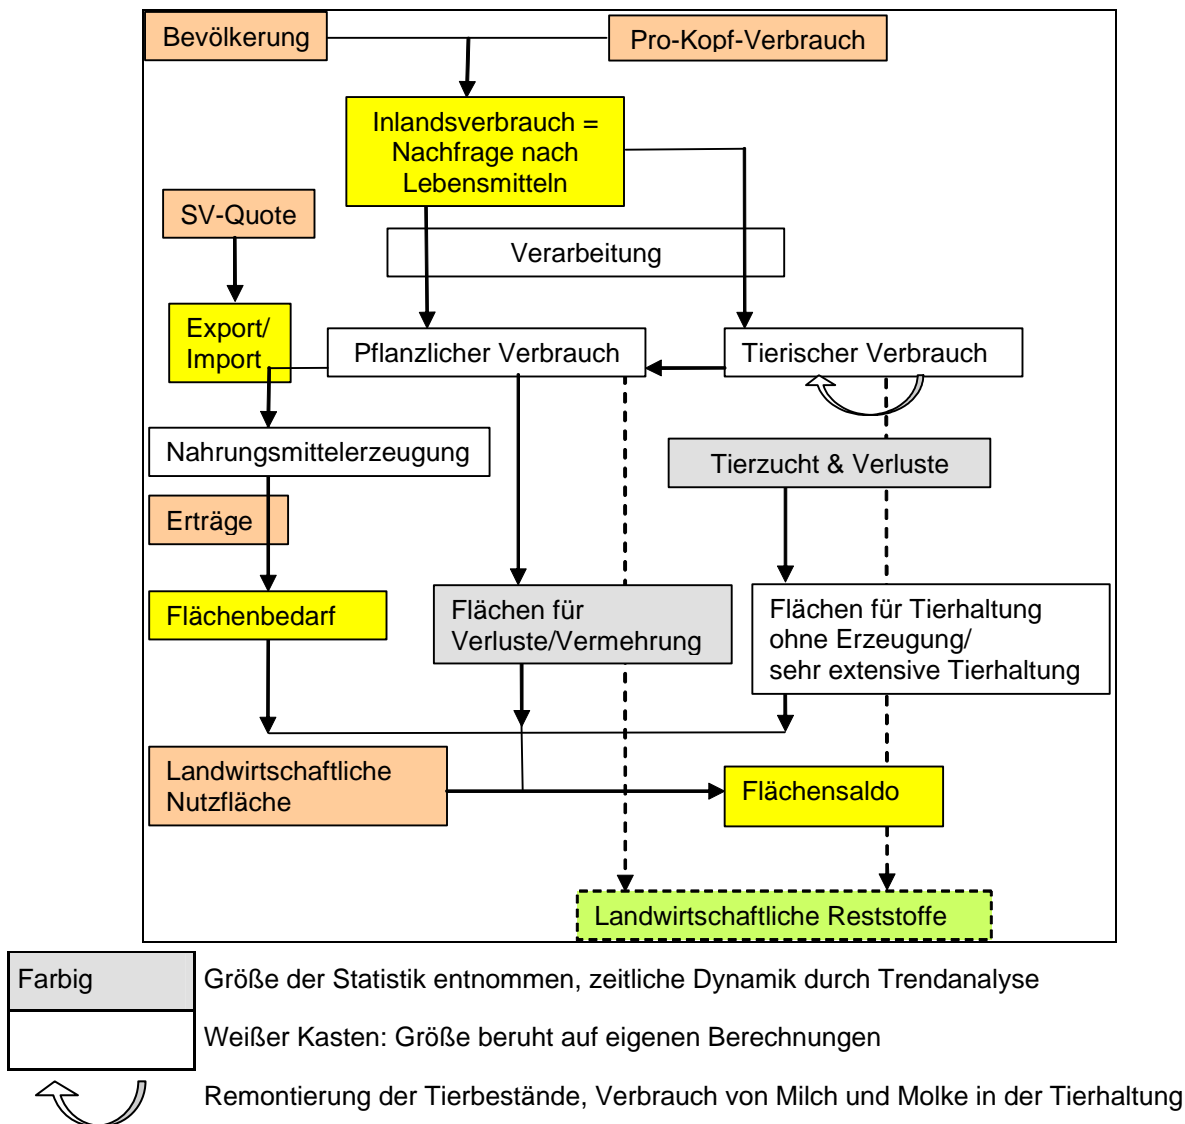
Bevölkerung

Pro-Kopf-Verbrauch

Inlandsverbrauch = Nachfrage nach Lebensmitteln

SV-Quote

Verarbeitung

Export/ Import

Pflanzlicher Verbrauch

Tierischer Verbrauch

Nahrungsmittelerzeugung

Tierzucht & Verluste

Erträge

Flächenbedarf

Flächen für Verluste/Vermehrung

Flächen für Tierhaltung ohne Erzeugung/ sehr extensive Tierhaltung

Landwirtschaftliche Nutzfläche

Flächensaldo

Landwirtschaftliche Reststoffe

Farbig | Größe der Statistik entnommen, zeitliche Dynamik durch Trendanalyse

Weißer Kasten: Größe beruht auf eigenen Berechnungen

Remontierung der Tierbestände, Verbrauch von Milch und Molke in der Tierhaltung